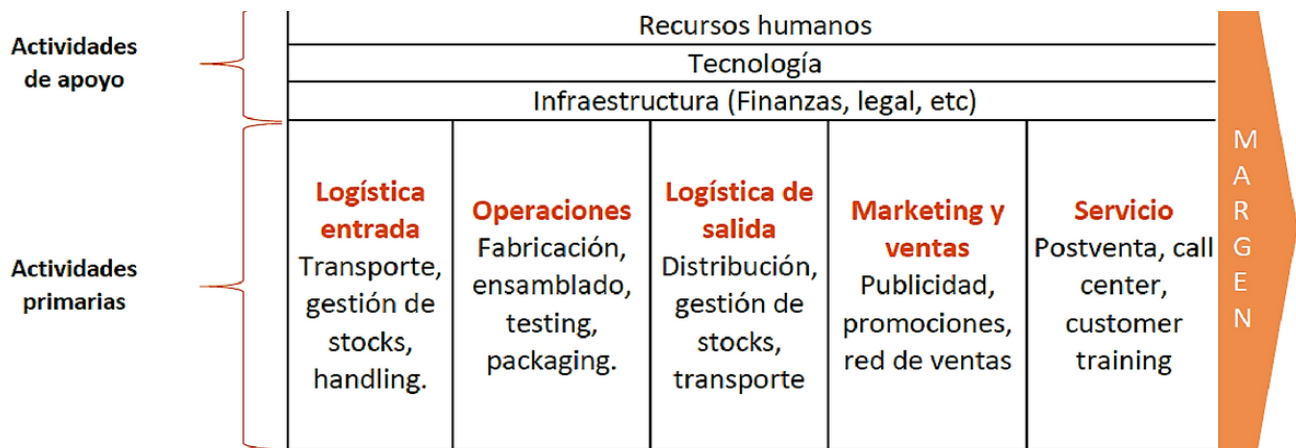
Actividades de apoyo

Recursos humanos

Tecnología

Infraestructura (Finanzas, legal, etc)

Actividades primarias

Logística entrada
Transporte, gestión de stocks, handling.

Operaciones
Fabricación, ensamblado, testing, packaging.

Logística de salida
Distribución, gestión de stocks, transporte

Marketing y ventas
Publicidad, promociones, red de ventas

Servicio
Postventa, call center, customer training

M A R G E N